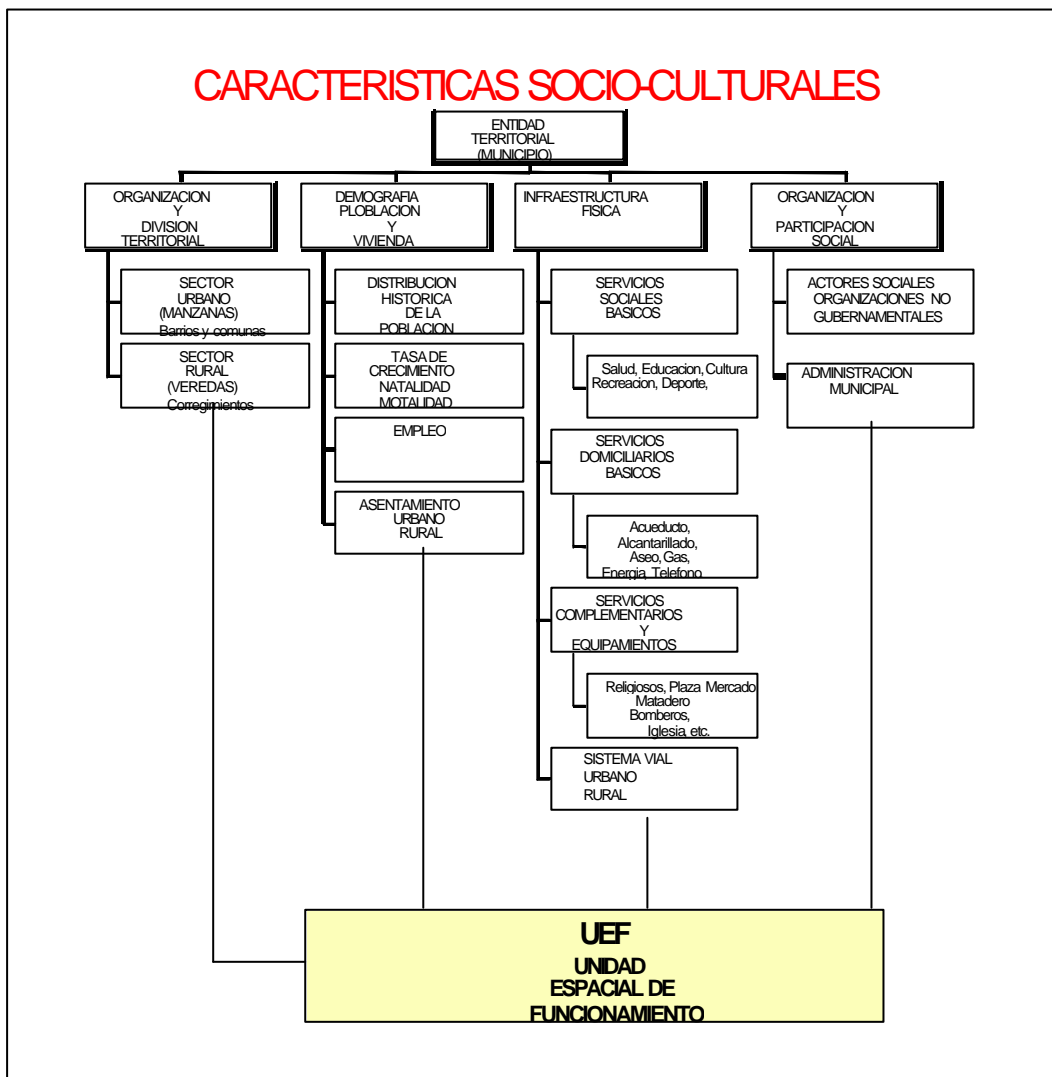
CARACTERISTICAS SOCIO-CULTURALES

ENTIDAD TERRITORIAL (MUNICIPIO)

ORGANIZACION Y DIVISION TERRITORIAL

SECTOR URBANO (MANZANAS) Barrios y comunas

SECTOR RURAL (VEREDAS) Corregimientos

DEMOGRAFIA PLOBLACION Y VIVIENDA

DISTRIBUCION HISTORICA DE LA POBLACION

TASA DE CRECIMIENTO NATALIDAD MOTALIDAD

EMPLEO

ASENTAMIENTO URBANO RURAL

INFRAESTRUCTURA FISICA

SERVICIOS SOCIALES BASICOS

Salud, Educacion, Cultura Recreacion, Deporte,

SERVICIOS DOMICILIARIOS BASICOS

Acueducto, Alcantarillado, Aseo, Gas, Energia, Telefono

SERVICIOS COMPLEMENTARIOS Y EQUIPAMIENTOS

Religiosos, Plaza Mercado Matadero Bomberos, Iglesia, etc.

SISTEMA VIAL URBANO RURAL

ORGANIZACION Y PARTICIPACION SOCIAL

ACTORES SOCIALES ORGANIZACIONES NO GUBERNAMENTALES

ADMINISTRACION MUNICIPAL

UEF
UNIDAD ESPACIAL DE FUNCIONAMIENTO